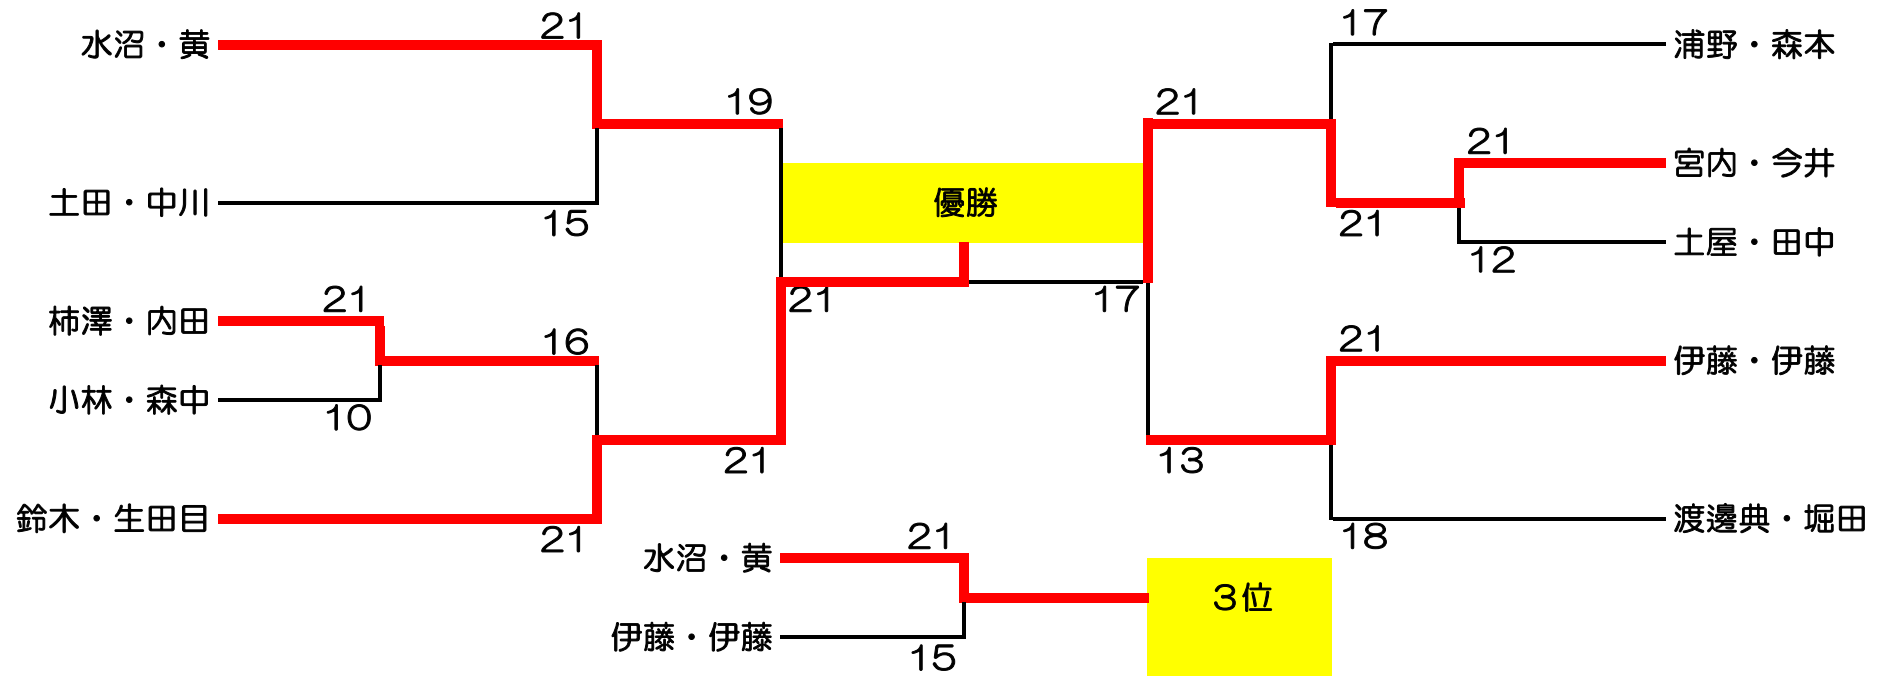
水沼・黄
21
19
土田・中川
15
柿澤・内田
21
16
小林・森中
10
鈴木・生田目
21
21
21
優勝
17
21
17
浦野・森本
21
宮内・今井
21
土屋・田中
12
21
伊藤・伊藤
13
渡邊典・堀田
18
水沼・黄
21
伊藤・伊藤
15
3位